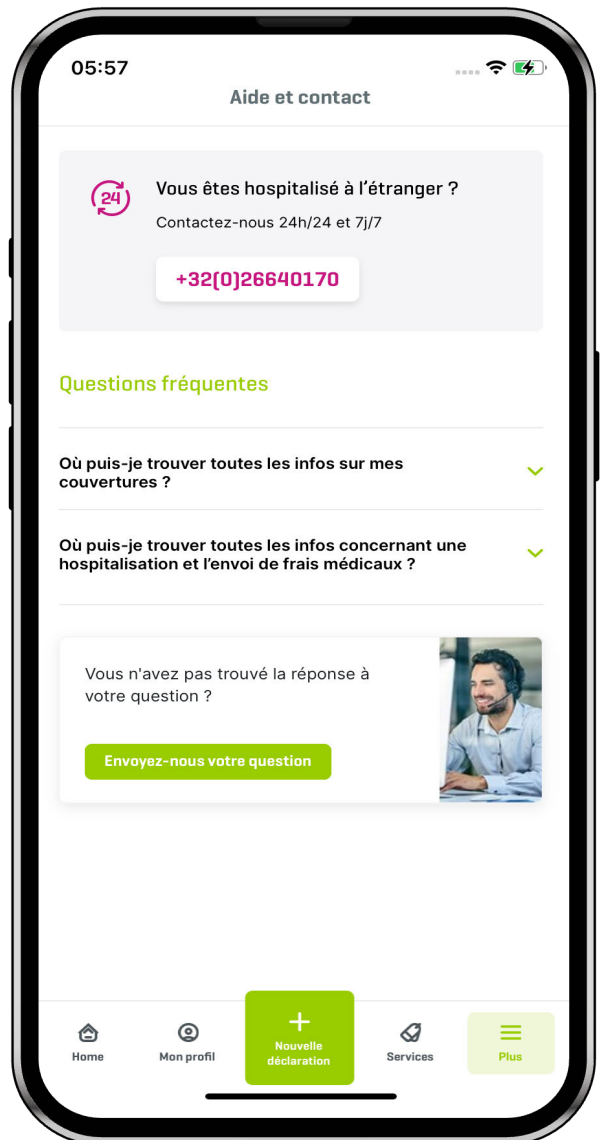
05:57

Aide et contact

24

Vous êtes hospitalisé à l'étranger ?

Contactez-nous 24h/24 et 7j/7

+32(0)26640170

Questions fréquentes

Où puis-je trouver toutes les infos sur mes couvertures ?

Où puis-je trouver toutes les infos concernant une hospitalisation et l'envoi de frais médicaux ?

Vous n'avez pas trouvé la réponse à votre question ?

Envoyez-nous votre question

Home

Mon profil

+
Nouvelle déclaration

Services

Plus